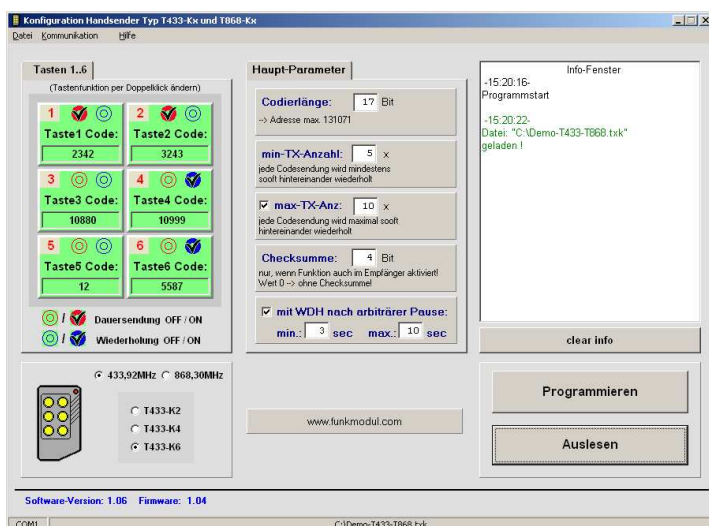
Konfiguration Handsender Typ T433-Kx und T868-Kx

Datei Kommunikation Hilfe

Tasten 1..6

(Tastenfunktion per Doppelklick ändern)

1 Taste1 Code: 2342

2 Taste2 Code: 3243

3 Taste3 Code: 10880

4 Taste4 Code: 10999

5 Taste5 Code: 12

6 Taste6 Code: 5587

/ Dauersendung OFF / ON

/ Wiederholung OFF / ON

Haupt-Parameter

Codierlänge: 17 Bit
--> Adresse max. 131071

min-TX-Anzahl: 5 x
jede Codesendung wird mindestens sooft hintereinander wiederholt

max-TX-Anz: 10 x
jede Codesendung wird maximal sooft hintereinander wiederholt

Checksumme: 4 Bit
nur, wenn Funktion auch im Empfänger aktiviert! Wert 0 --> ohne Checksumme!

mit WDH nach arbiträrer Pause:
min.: 3 sec max.: 10 sec

Info-Fenster
-15:20:16-
Programmstart

-15:20:22-
Datei: "C:\Demo-T433-T868.txk"
geladen !

clear info

433,92MHz 868,30MHz

T433-K2
T433-K4
T433-K6

www.funkmodul.com

Programmieren

Auslesen

Software-Version: 1.06 Firmware: 1.04

COM1 C:\Demo-T433-T868.txk